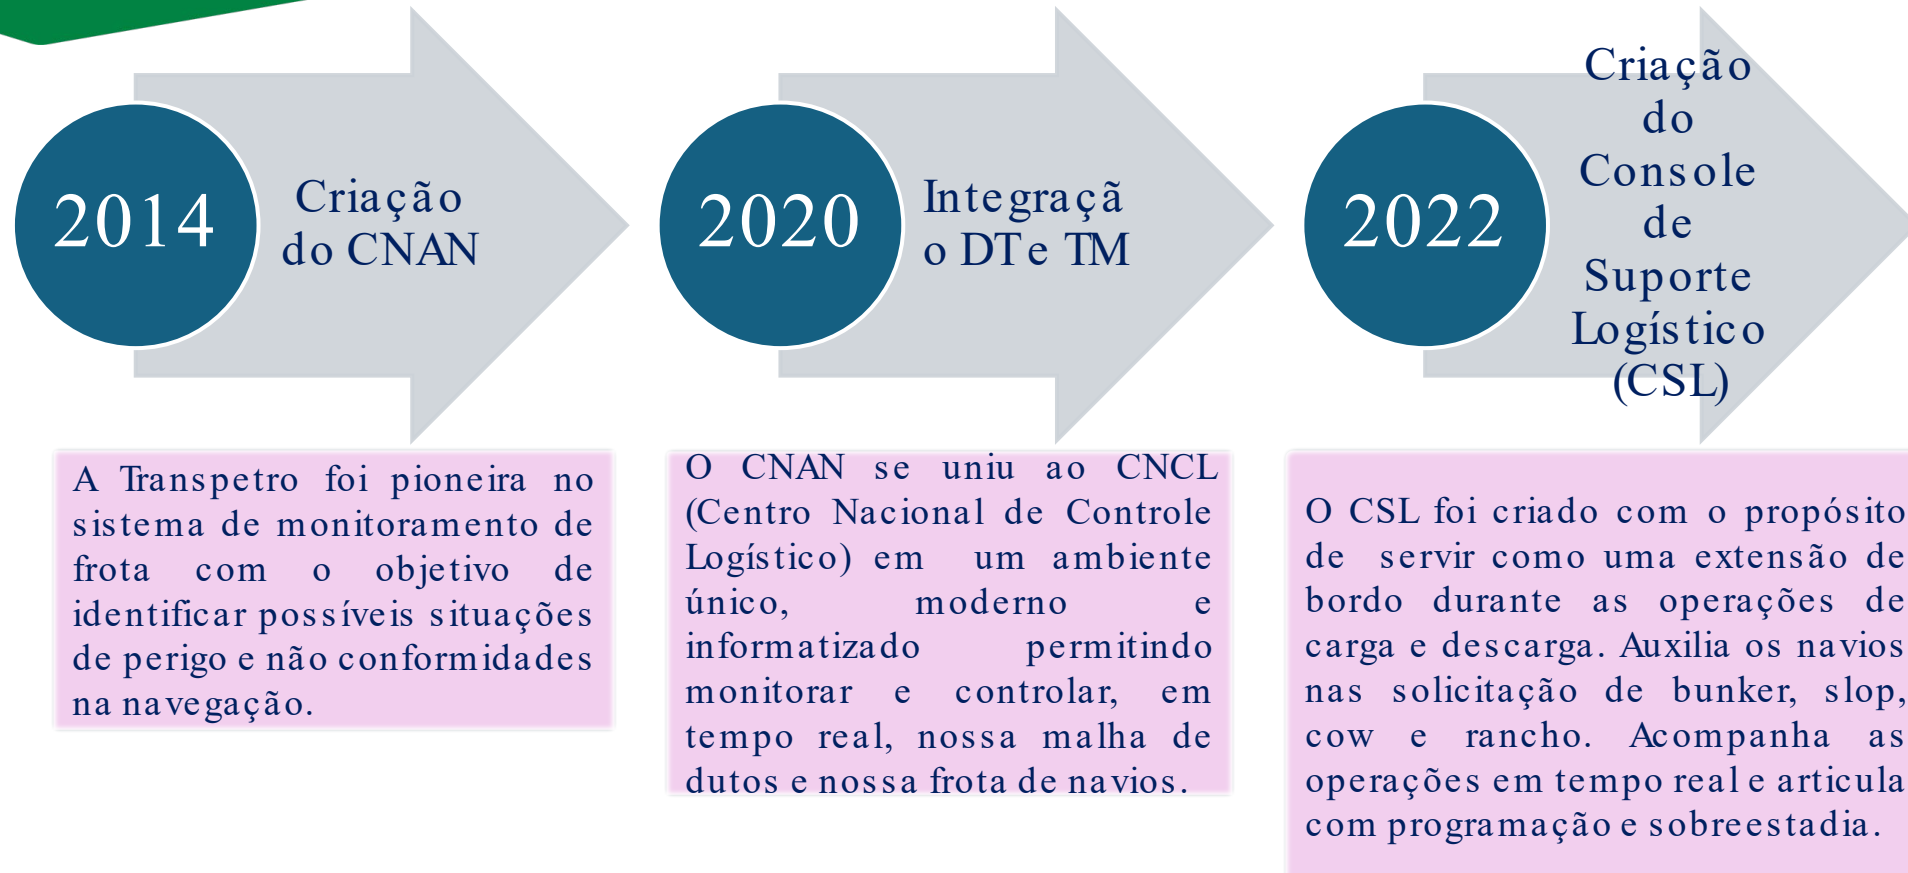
2014

Criação do CNAN

2020

Integraçã o DTe TM

2022

Criação do Console de Suporte Logístico (CSL)

A Transpetro foi pioneira no sistema de monitoramento de frota com o objetivo de identificar possíveis situações de perigo e não conformidades na navegação.

O CNAN se uniu ao CNCL (Centro Nacional de Controle Logístico) em um ambiente único, moderno e informatizado permitindo monitorar e controlar, em tempo real, nossa malha de dutos e nossa frota de navios.

O CSL foi criado com o propósito de servir como uma extensão de bordo durante as operações de carga e descarga. Auxilia os navios nas solicitação de bunker, slop, cow e rancho. Acompanha as operações em tempo real e articula com programação e sobreestadia.